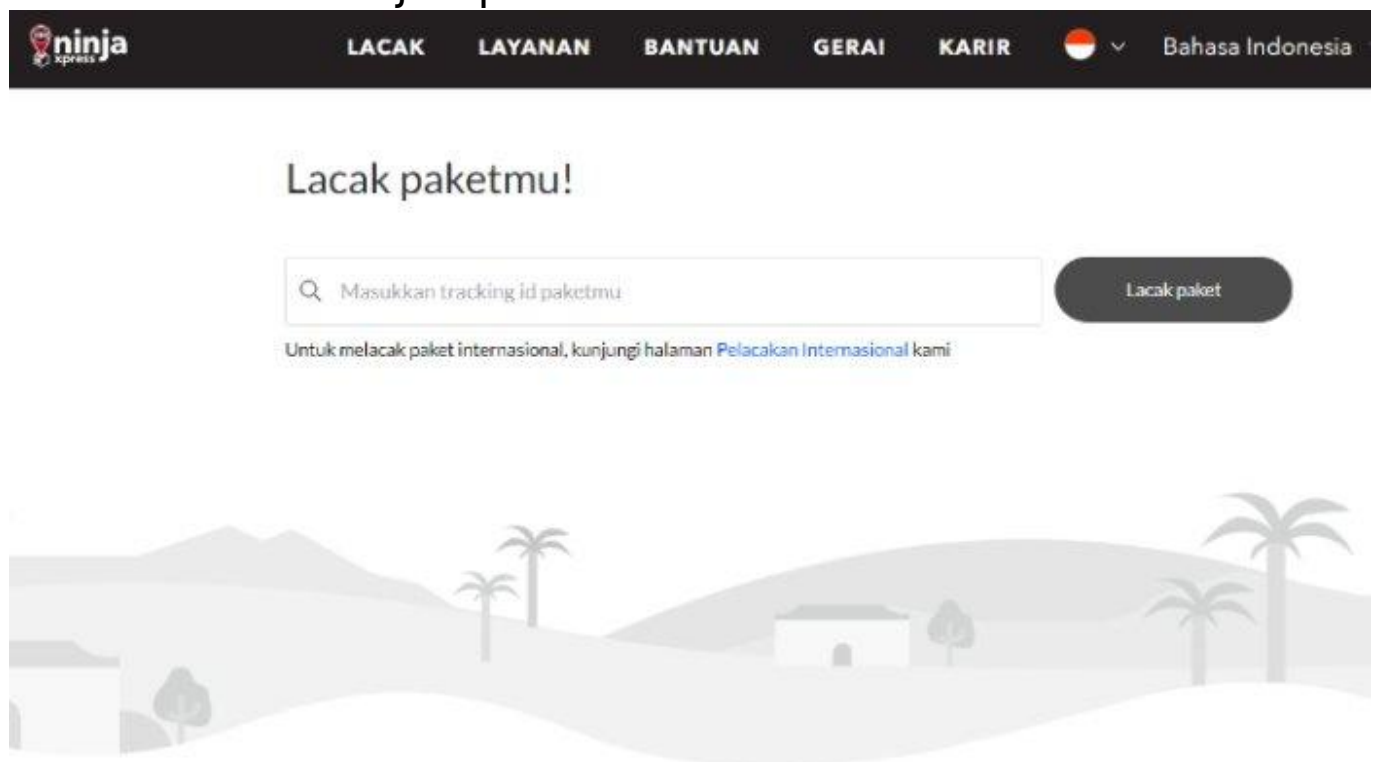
ninja xpress

LACAK LAYANAN BANTUAN GERAI KARIR Bahasa Indonesia

Lacak paketmu!

Masukkan tracking id paketmu

Lacak paket

Untuk melacak paket internasional, kunjungi halaman Pelacakan Internasional kami